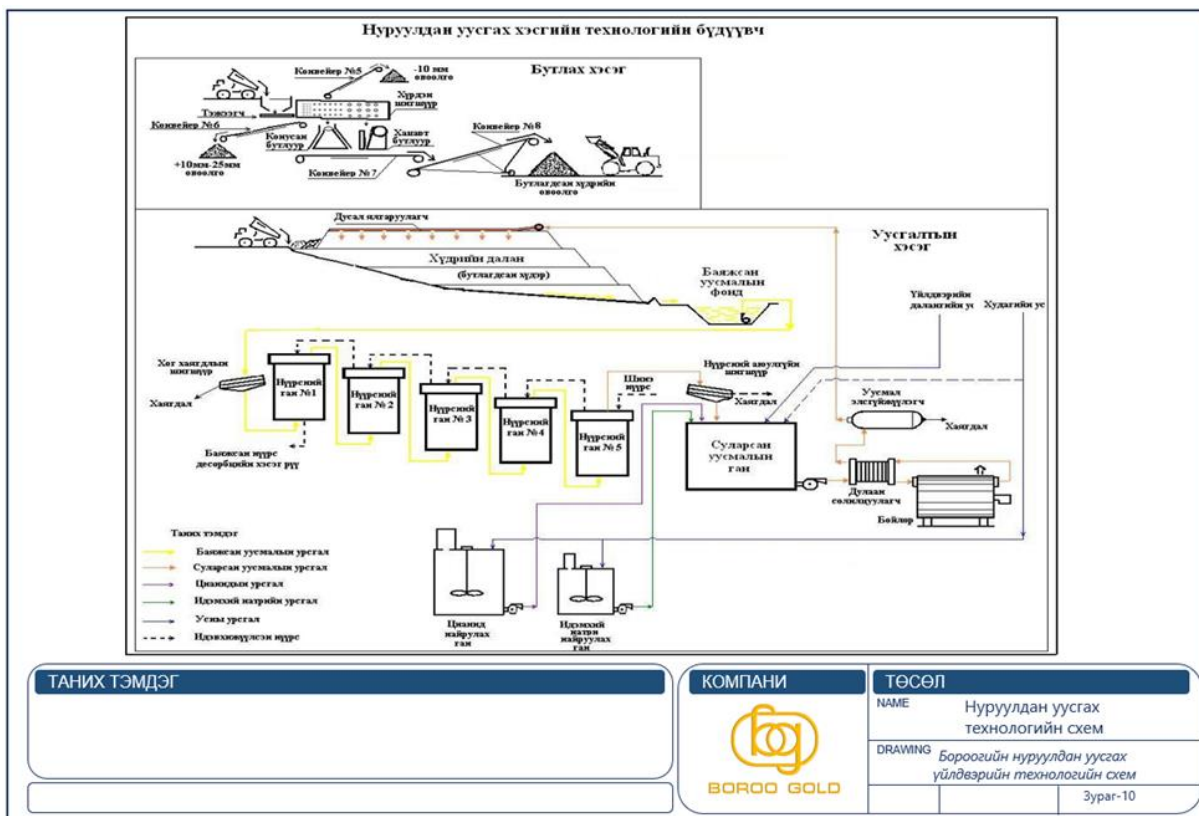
Нуруулдан уусгах хэсгийн технологийн бүдүүвч

Бутлах хэсэг

Конвейер №5
-10 мм овоолго
Тэжээгч
Хүрдэн шигшүүр
Конвейер №6
Конусан бутлуур
Хацарт бутлуур
Конвейер №8
+10мм-25мм овоолго
Конвейер №7
Бутлагдсан хүдрийн овоолго

Дусал ялгаруулагч
Уусгалтын хэсэг
Хүдрийн далан
(бутлагдсан хүдэр)
Баяжсан уусмалын фонд
Үйлдвэрийн далангийн ус
Худагийн ус

Хог хаягдлын шигшүүр
Хаягдал
Нүүрсний ган №1
Нүүрсний ган № 2
Нүүрсний ган № 3
Нүүрсний ган №4
Нүүрсний ган № 5
Шинэ нүүрс
Нүүрсний ангилах шигшүүр
Хаягдал
Баяжсан нүүрс десорбцийн хэсэг рүү
Сударсан уусмалын ган
Уусмал элсгүйжүүлэгч
Хаягдал
Дулаан солилцуулагч
Бойлор

Таних тэмдэг
Баяжсан уусмалын урсгал
Сударсан уусмалын урсгал
Цианидын урсгал
Идэмхий натрийн урсгал
Усны урсгал
Идэвхжүүлсэн нүүрс

Цианид найруулах ган
Идэмхий натри найруулах ган

ТАНИХ ТЭМДЭГ

КОМПАНИ
BOROO GOLD

ТӨСӨЛ
NAME Нуруулдан уусгах технологийн схем
DRAWING Бороогийн нуруулдан уусгах үйлдвэрийн технологийн схем
Зураг-10